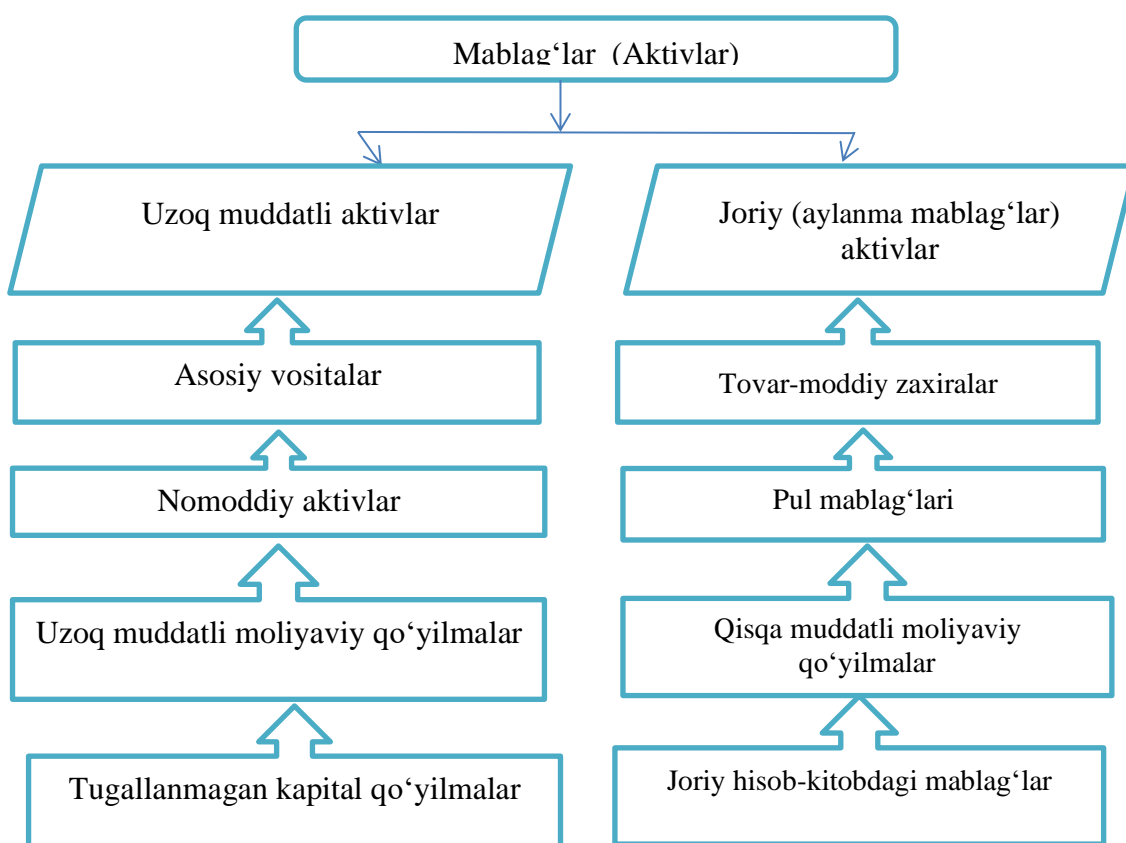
Mablag‘lar (Aktivlar)

Uzoq muddatli aktivlar

Asosiy vositalar

Nomoddiy aktivlar

Uzoq muddatli moliyaviy qo‘yilmalar

Tugallanmagan kapital qo‘yilmalar

Joriy (aylanma mablag‘lar) aktivlar

Tovar-moddiy zaxiralar

Pul mablag‘lari

Qisqa muddatli moliyaviy qo‘yilmalar

Joriy hisob-kitobdagi mablag‘lar